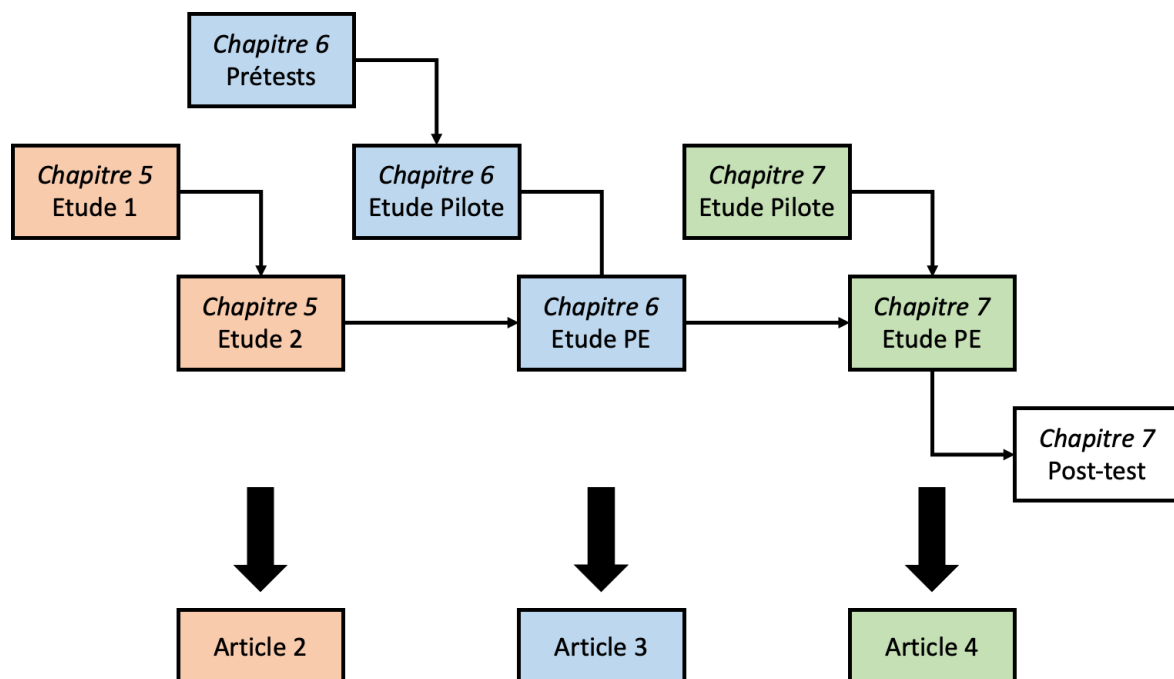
*Chapitre 6*
Prétests

*Chapitre 5*
Etude 1

*Chapitre 6*
Etude Pilote

*Chapitre 7*
Etude Pilote

*Chapitre 5*
Etude 2

*Chapitre 6*
Etude PE

*Chapitre 7*
Etude PE

*Chapitre 7*
Post-test

Article 2

Article 3

Article 4